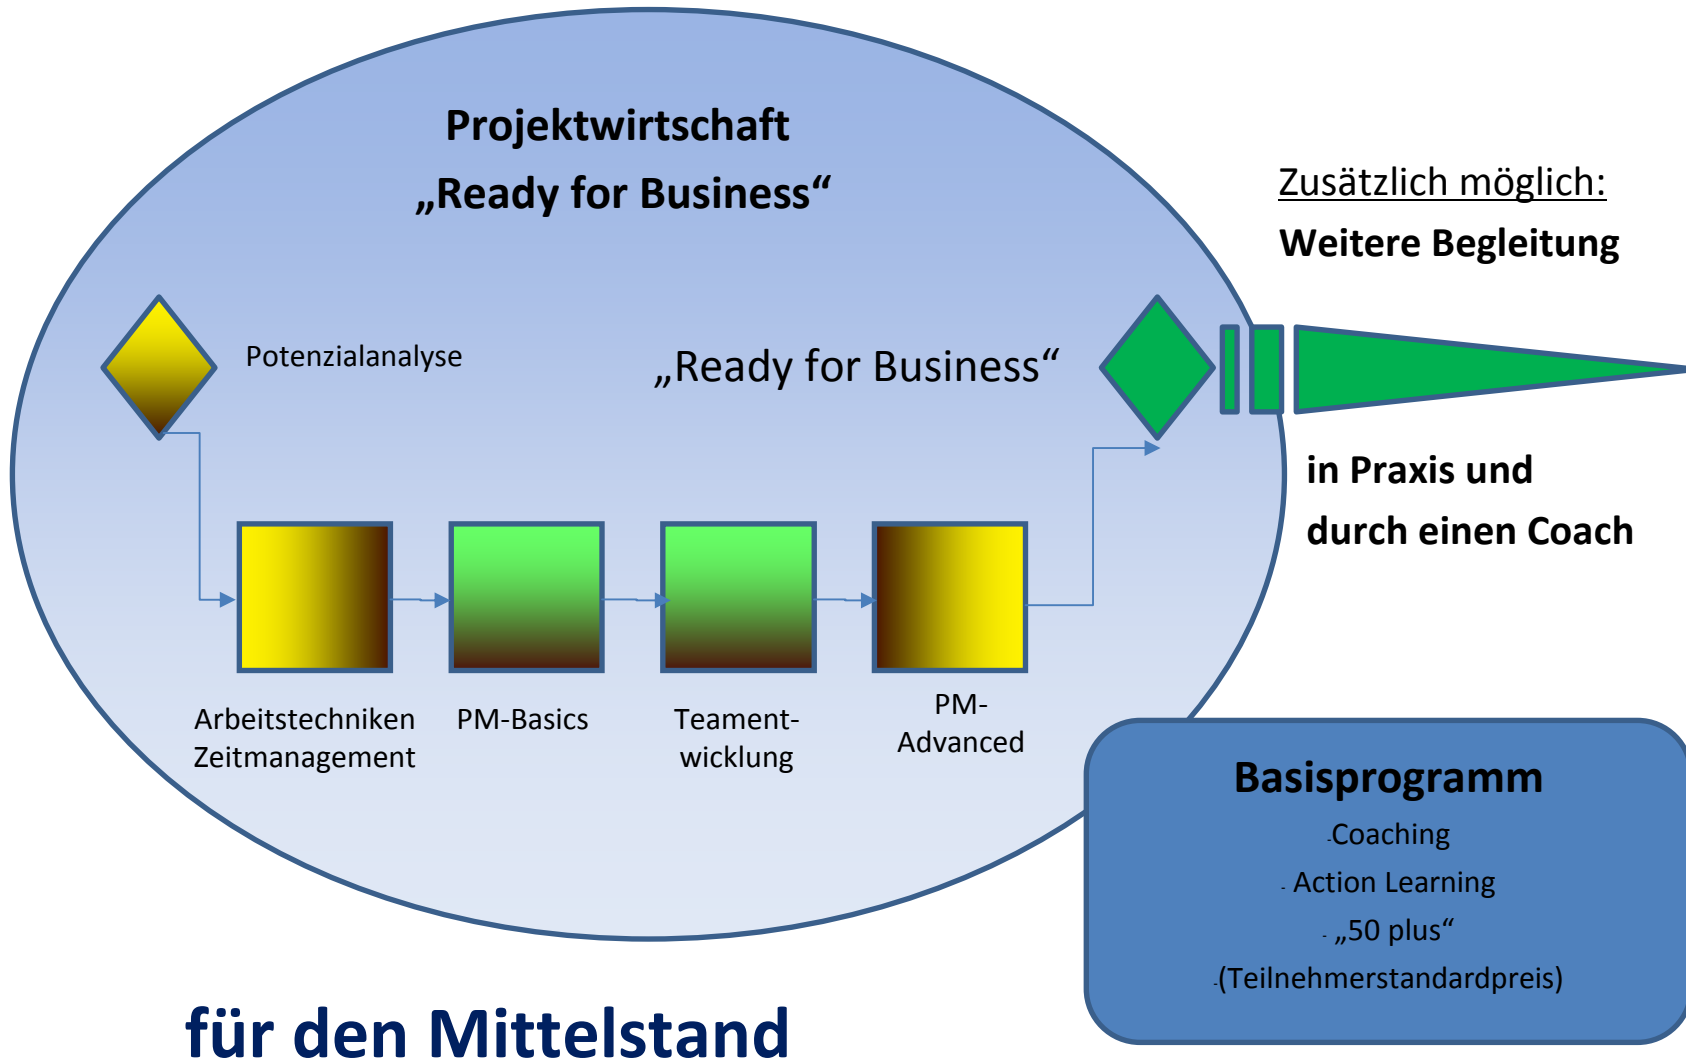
Projektwirtschaft
„Ready for Business“

Potenzialanalyse

„Ready for Business“

Zusätzlich möglich:
Weitere Begleitung

in Praxis und
durch einen Coach

Arbeitstechniken Zeitmanagement

PM-Basics

Teamentwicklung

PM-Advanced

Basisprogramm
-Coaching
- Action Learning
- „50 plus“
-(Teilnehmerstandardpreis)

für den Mittelstand